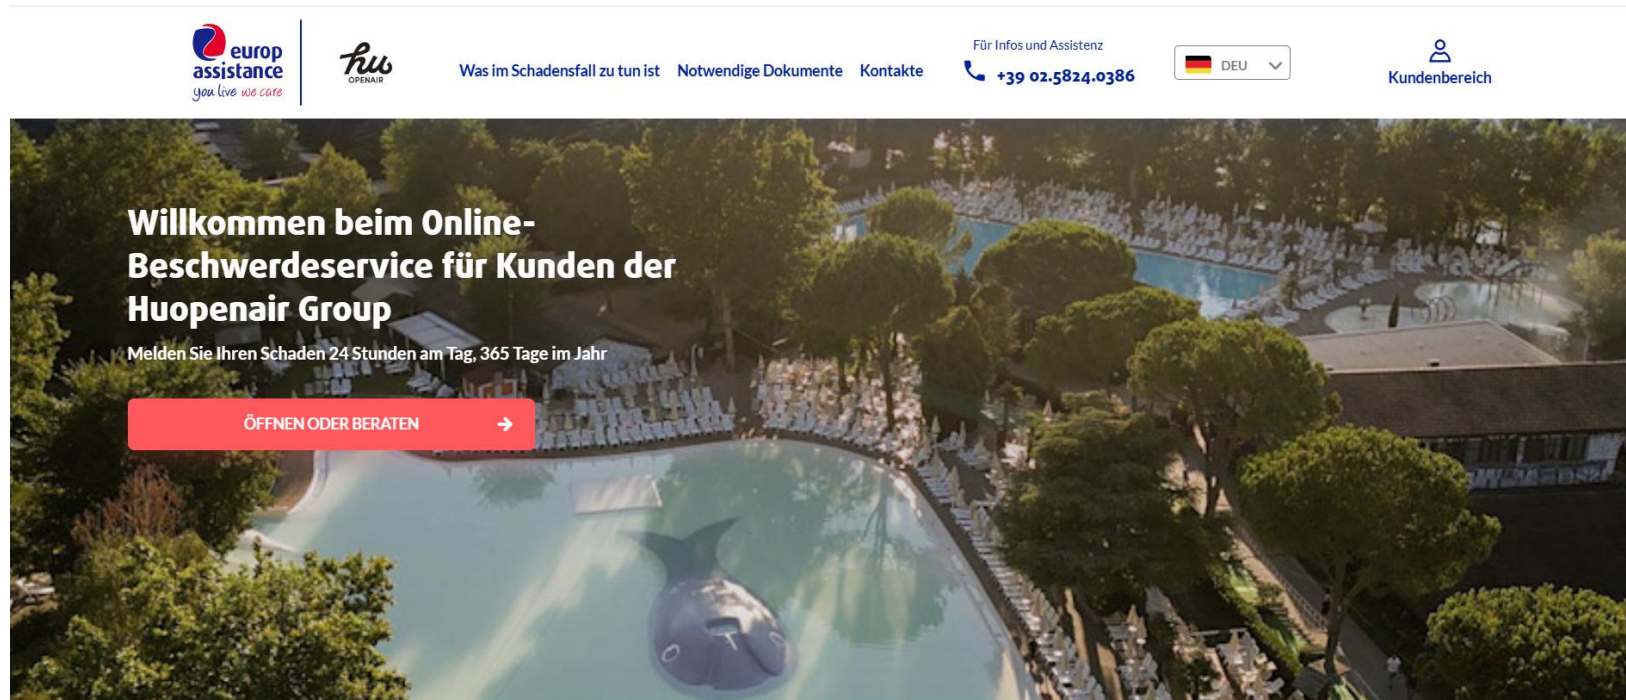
europ assistance
you live we care

hu
OPENAIR

Was im Schadensfall zu tun ist Notwendige Dokumente Kontakte

Für Infos und Assistenz
+39 02.5824.0386

DEU

Kundenbereich

Willkommen beim Online-Beschwerdeservice für Kunden der Huopenair Group

Melden Sie Ihren Schaden 24 Stunden am Tag, 365 Tage im Jahr

ÖFFNEN ODER BERATEN